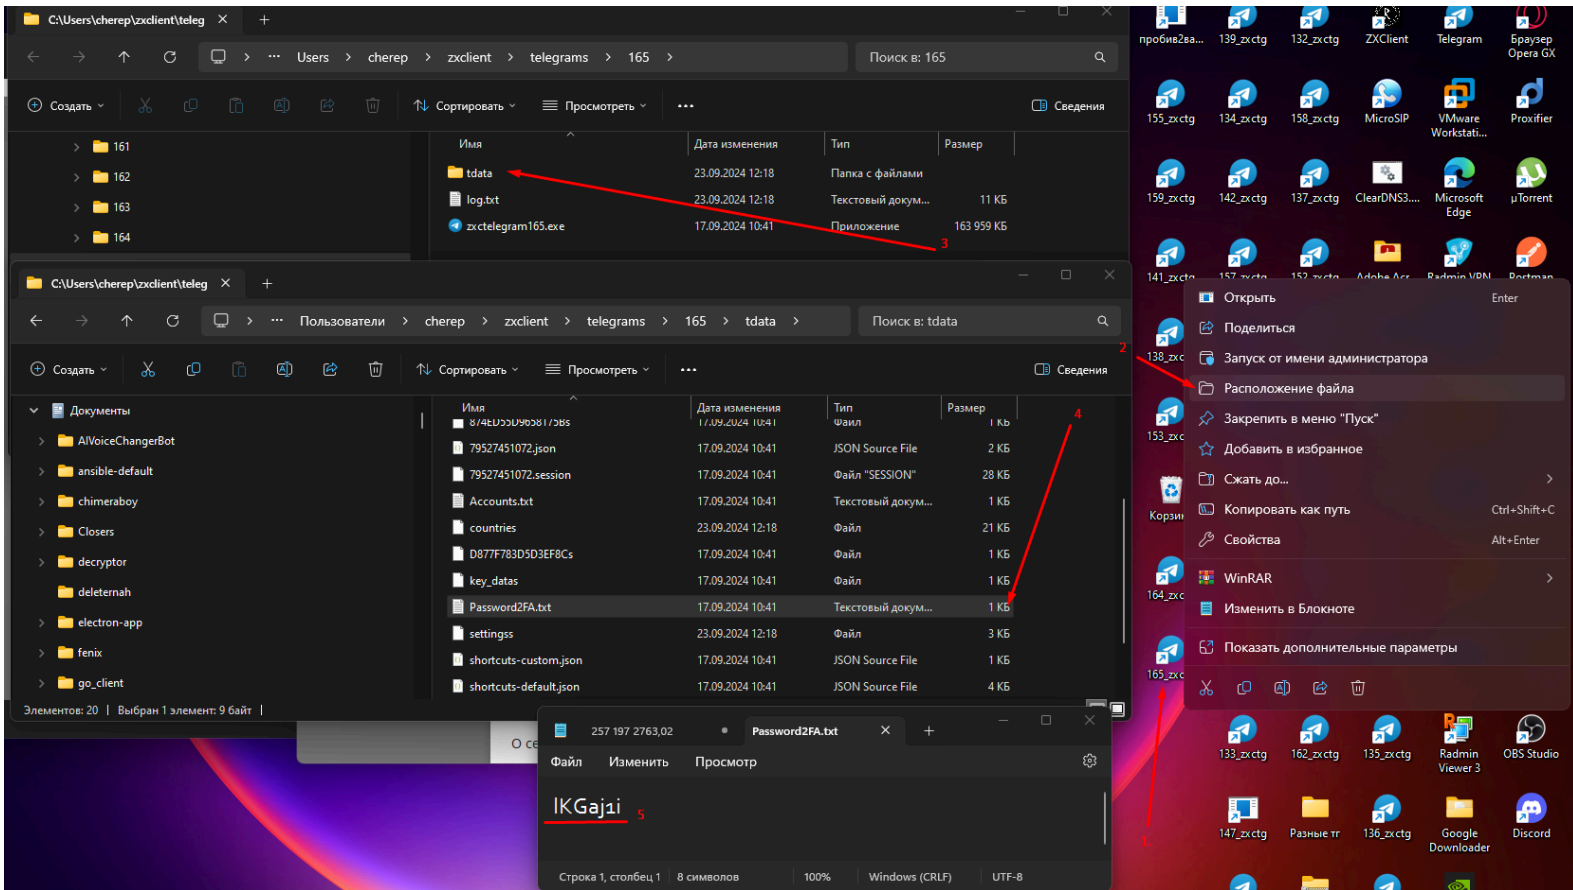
C:\Users\cherep\zxclient\teleg ×

Users › cherep › zxclient › telegrams › 165 ›
Поиск в: 165

Создать | Сортировать | Просмотреть | ··· | Сведения

161
162
163
164

| Имя | Дата изменения | Тип | Размер |
|---|---|---|---|
| tdata | 23.09.2024 12:18 | Папка с файлами | |
| log.txt | 23.09.2024 12:18 | Текстовый докум... | 11 КБ |
| zxctelegram165.exe | 17.09.2024 10:41 | Приложение | 163 959 КБ |

3

C:\Users\cherep\zxclient\teleg ×

Пользователи › cherep › zxclient › telegrams › 165 › tdata ›
Поиск в: tdata

Создать | Сортировать | Просмотреть | ··· | Сведения

Документы
AIVoiceChangerBot
ansible-default
chimeraboy
Closers
decryptor
deleternah
electron-app
fenix
go_client

| Имя | Дата изменения | Тип | Размер |
|---|---|---|---|
| 874ED55D9658175BS | 17.09.2024 10:41 | Файл | 1 КБ |
| 79527451072.json | 17.09.2024 10:41 | JSON Source File | 2 КБ |
| 79527451072.session | 17.09.2024 10:41 | Файл "SESSION" | 28 КБ |
| Accounts.txt | 17.09.2024 10:41 | Текстовый докум... | 1 КБ |
| countries | 23.09.2024 12:18 | Файл | 21 КБ |
| D877F783D5D3EF8Cs | 17.09.2024 10:41 | Файл | 1 КБ |
| key_datas | 17.09.2024 10:41 | Файл | 1 КБ |
| Password2FA.txt | 17.09.2024 10:41 | Текстовый докум... | 1 КБ |
| settingss | 23.09.2024 12:18 | Файл | 3 КБ |
| shortcuts-custom.json | 17.09.2024 10:41 | JSON Source File | 1 КБ |
| shortcuts-default.json | 17.09.2024 10:41 | JSON Source File | 4 КБ |

4
2

Элементов: 20 | Выбран 1 элемент: 9 байт |

257 197 2763,02 | Password2FA.txt ×
Файл Изменить Просмотр
IKGaj1i
5
Строка 1, столбец 1 | 8 символов | 100% | Windows (CRLF) | UTF-8

пробив2ва... 139_zxctg 132_zxctg ZXClient Telegram Браузер Opera GX
155_zxctg 134_zxctg 158_zxctg MicroSIP VMware Workstati... Proxifier
159_zxctg 142_zxctg 137_zxctg ClearDNS3.... Microsoft Edge µTorrent
141_zxctg 157_zxctg 152_zxctg Adobe Acr... Radmin VPN Postman
138_zxc
153_zxc
Корзин
164_zxc
165_zxc
133_zxctg 162_zxctg 135_zxctg Radmin Viewer 3 OBS Studio
147_zxctg Разные тг 136_zxctg Google Downloader Discord

Открыть Enter
Поделиться
Запуск от имени администратора
Расположение файла
Закрепить в меню "Пуск"
Добавить в избранное
Сжать до...
Копировать как путь Ctrl+Shift+C
Свойства Alt+Enter
WinRAR
Изменить в Блокноте
Показать дополнительные параметры

1
О се